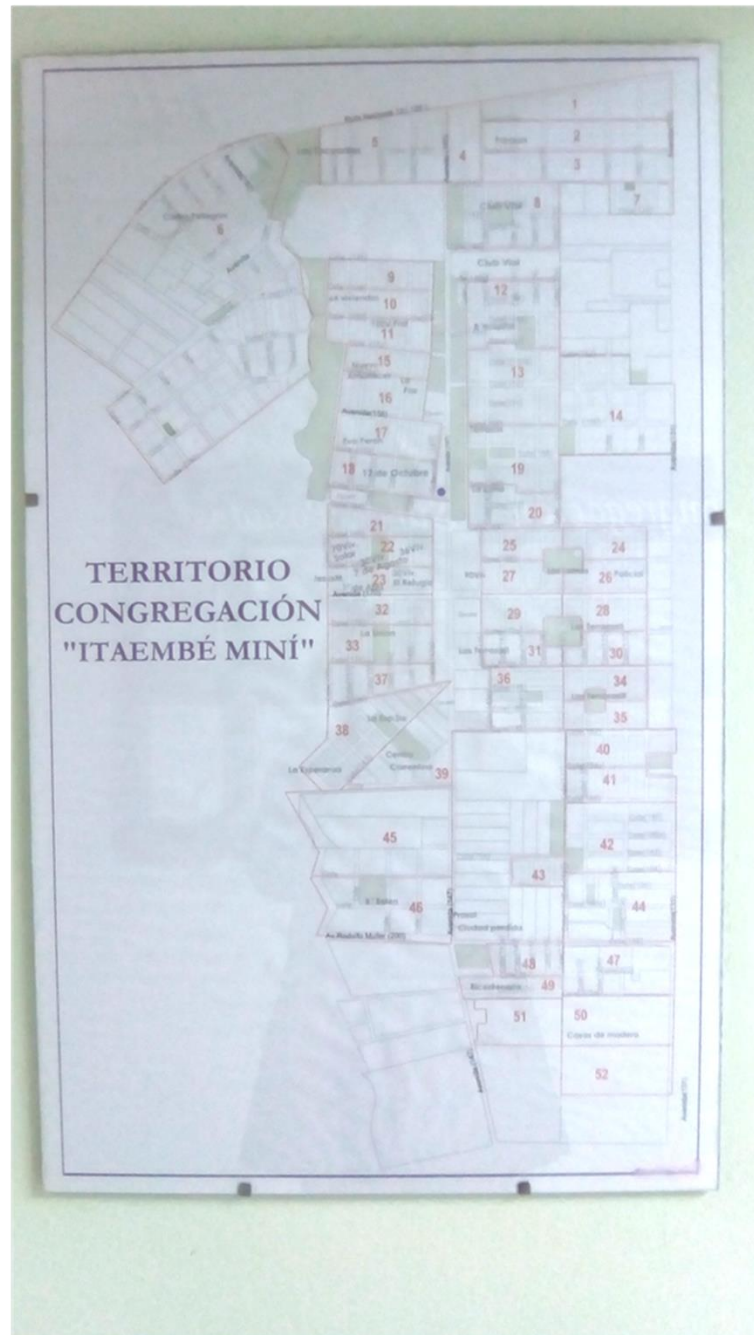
TERRITORIO CONGREGACIÓN "ITAEMBÉ MINÍ"

1
2
3
4
5
6
7
8
9
10
11
12
13
14
15
16
17
18
19
20
21
22
23
24
25
26
27
28
29
30
31
32
33
34
35
36
37
38
39
40
41
42
43
44
45
46
47
48
49
50
51
52

Club Vial
13 de Octubre
Policial
El Refugio
La Esperanza
Ciudad perdida
Casas de madera
Av. Rodolfo Müller
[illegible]